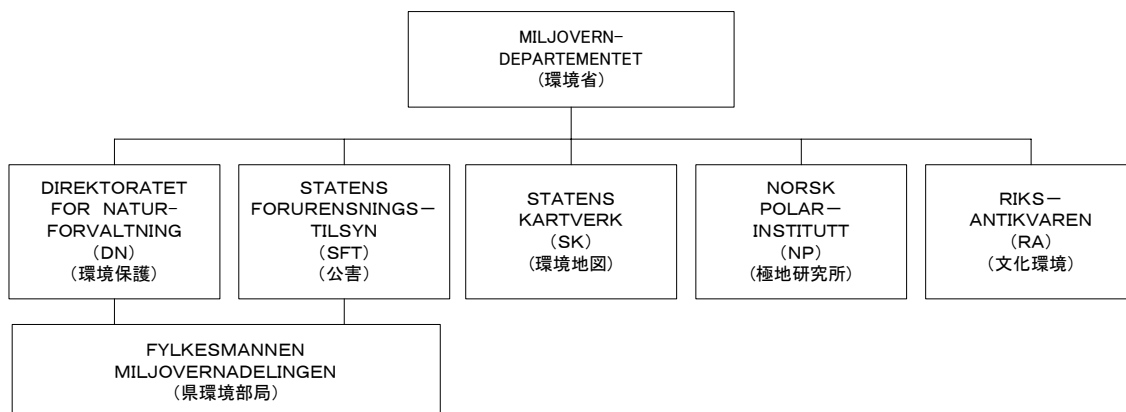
MILJOVERN-
DEPARTEMENTET
（環境省）

DIREKTORATET
FOR NATUR-
FORVALTNING
（DN）
（環境保護）

STATENS
FORURENSNINGS－
TILSYN
（SFT）
（公害）

STATENS
KARTVERK
（SK）
（環境地図）

NORSK
POLAR－
INSTITUTT
（NP）
（極地研究所）

RIKS－
ANTIKVAREN
（RA）
（文化環境）

FYLKESMANNEN
MILJOVERNADELINGEN
（県環境部局）